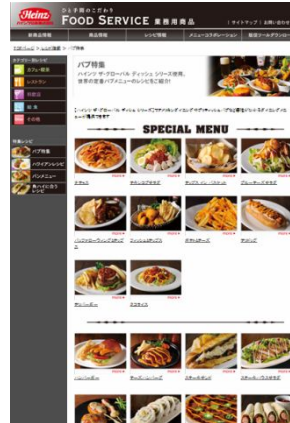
Heinz

ひと手間のこだわり

FOOD SERVICE 業務用商品

| サイトマップ | お問い合わせ

新着品情報 | 商品情報 | レシピ情報 | メニューコンサルテーション | 販促ツールダウンロード

TOPページ > レシピ情報 > パブ特集

パブ特集

ハインツ ザ・グローバル ディッシュ シリーズ使用。世界の定番パブメニューのレシピをご紹介!

SPECIAL MENU

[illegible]

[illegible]

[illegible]

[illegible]

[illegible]